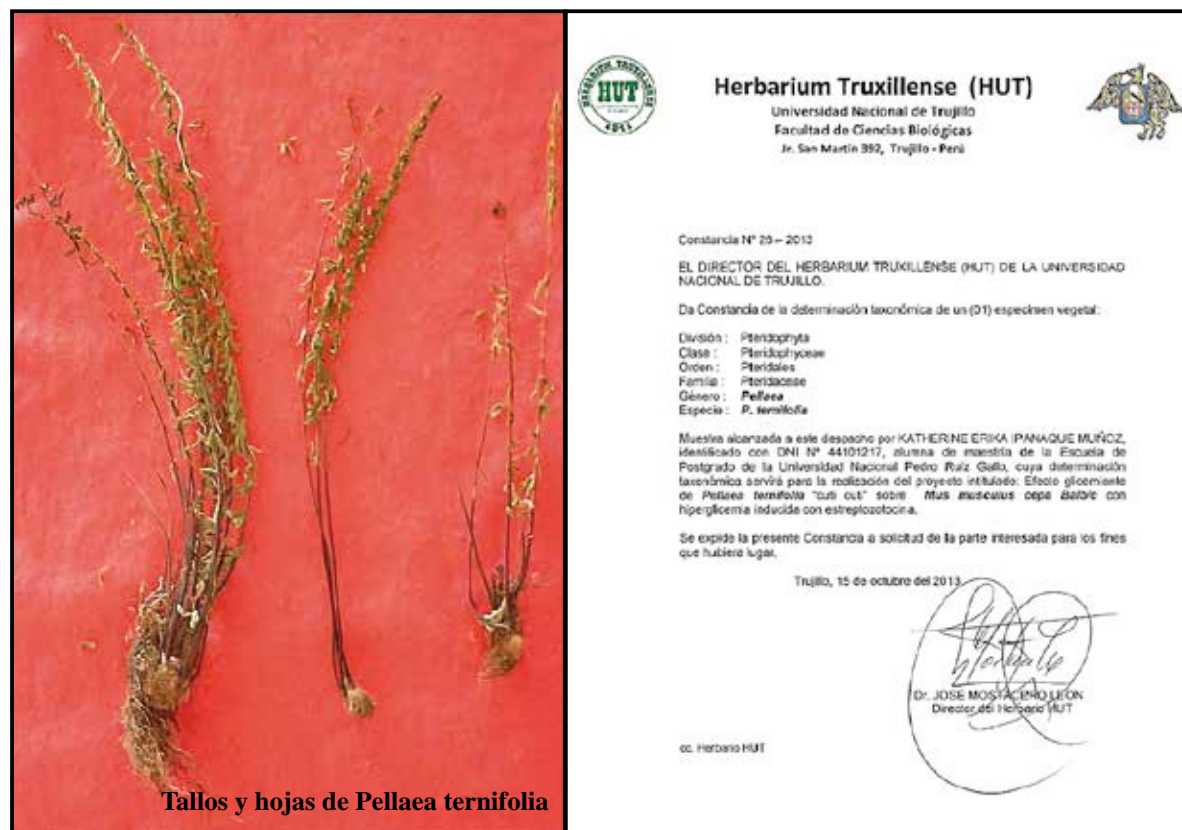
Tallos y hojas de Pellaea ternifolia

HUT

Herbarium Truxillense (HUT)
Universidad Nacional de Trujillo
Facultad de Ciencias Biológicas
Jr. San Martín 392, Trujillo - Perú

Constancia Nº 29 – 2013

EL DIRECTOR DEL HERBARIUM TRUXILLENSE (HUT) DE LA UNIVERSIDAD NACIONAL DE TRUJILLO.

Da Constancia de la determinación taxonómica de un (01) especimen vegetal:

División : Pteridophyta
Clase : Pteridophyceae
Orden : Pteridales
Familia : Pteridaceae
Género : *Pellaea*
Especie : *P. ternifolia*

Muestra alcanzada a este despacho por KATHERINE ERIKA IPANAQUE MUÑOZ, identificado con DNI Nº 44101217, alumna de maestría de la Escuela de Postgrado de la Universidad Nacional Pedro Ruiz Gallo, cuya determinación taxonómica servirá para la realización del proyecto intitulado: Efecto glicemiante de *Pellaea ternifolia* "cuti cuti" sobre *Mus musculus cepa Balb/c* con hiperglicemia inducida con estreptozotocina.

Se expide la presente Constancia a solicitud de la parte interesada para los fines que hubiere lugar.

Trujillo, 15 de octubre del 2013.

Dr. JOSE MOSTACERO LEON
Director del Herbario HUT

cc. Herbario HUT